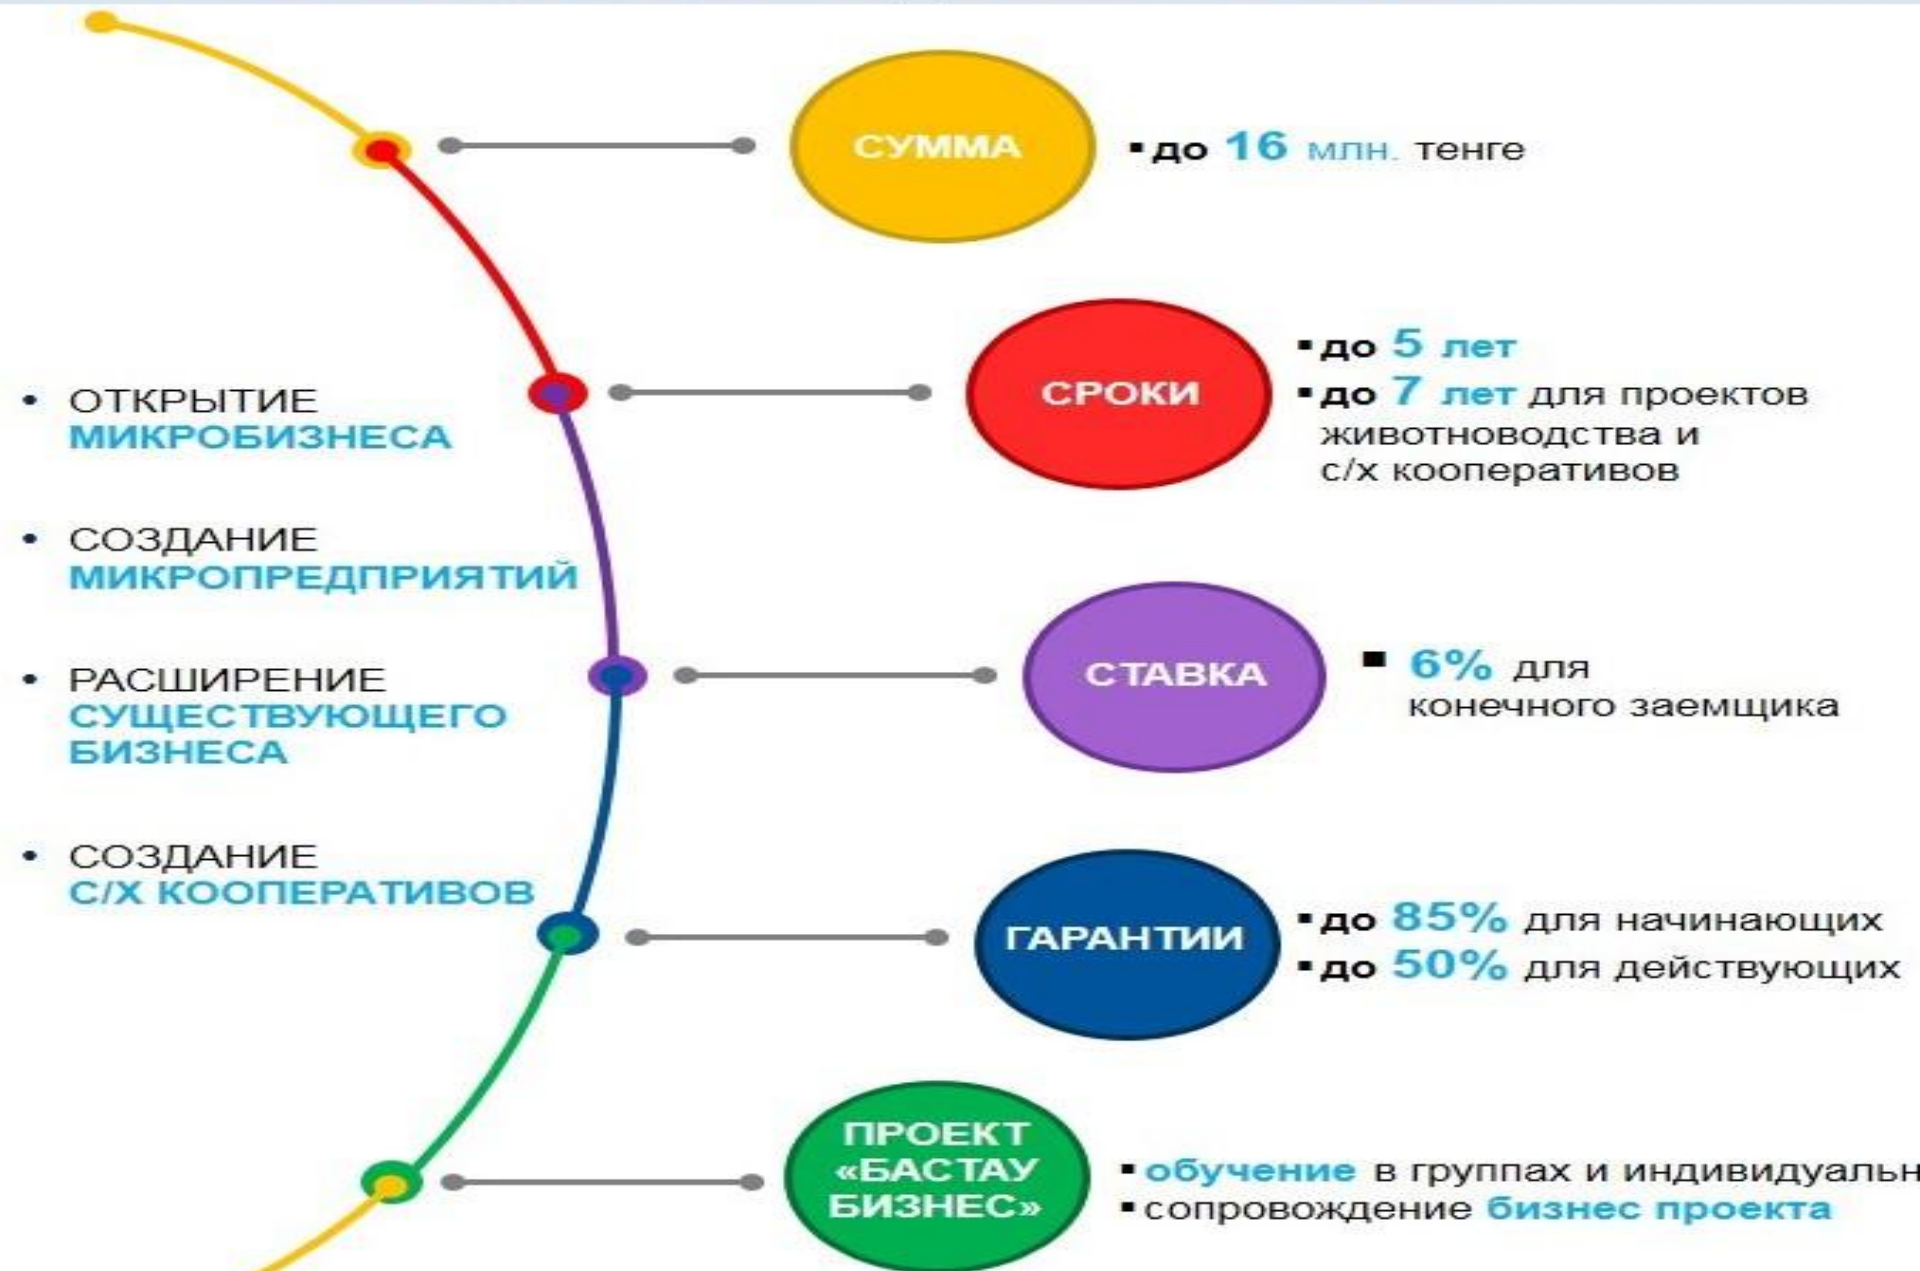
СУММА

▪ до 16 млн. тенге

• ОТКРЫТИЕ МИКРОБИЗНЕСА

• СОЗДАНИЕ МИКРОПРЕДПРИЯТИЙ

• РАСШИРЕНИЕ СУЩЕСТВУЮЩЕГО БИЗНЕСА

• СОЗДАНИЕ С/Х КООПЕРАТИВОВ

СРОКИ

▪ до 5 лет
▪ до 7 лет для проектов животноводства и с/х кооперативов

СТАВКА

▪ 6% для конечного заемщика

ГАРАНТИИ

▪ до 85% для начинающих
▪ до 50% для действующих

ПРОЕКТ «БАСТАУ БИЗНЕС»

▪ обучение в группах и индивидуальн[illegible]
▪ сопровождение бизнес проекта